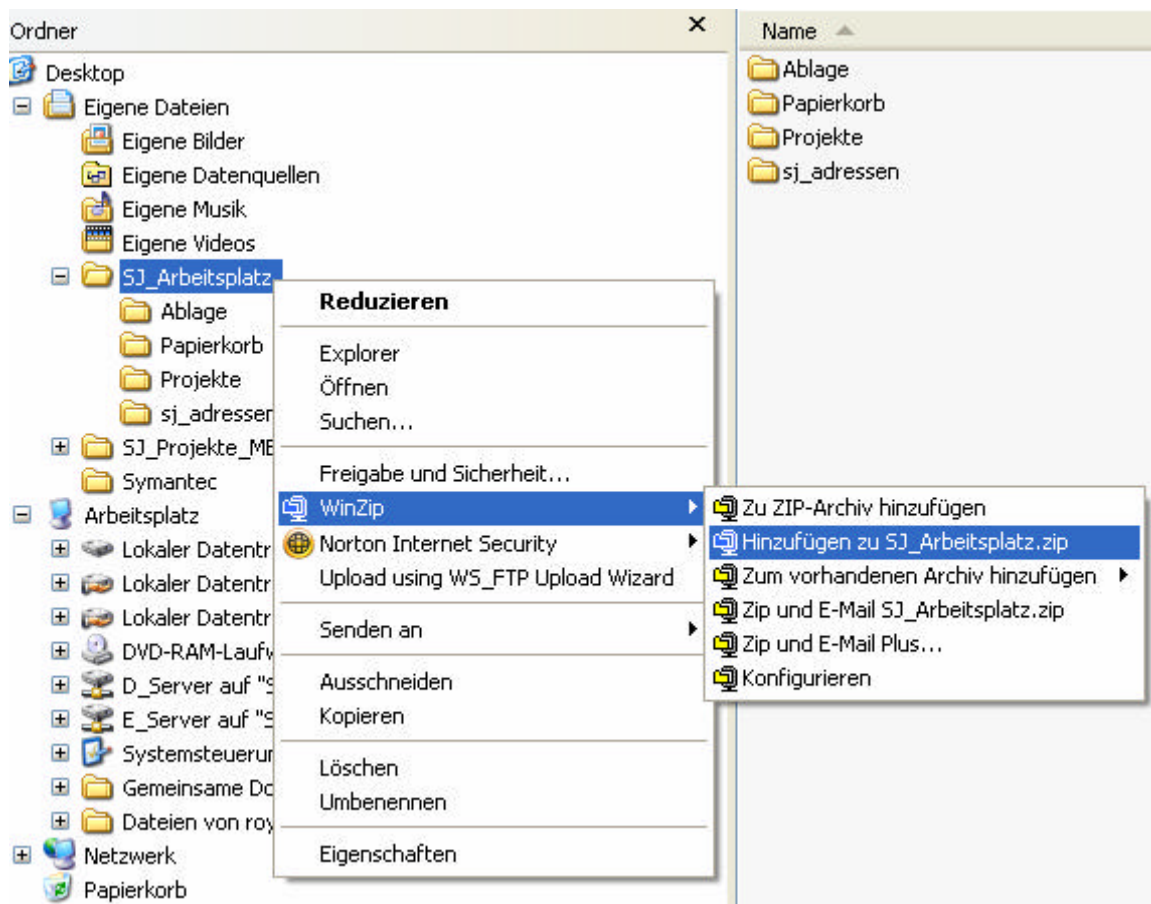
Ordner ×

Desktop
Eigene Dateien
Eigene Bilder
Eigene Datenquellen
Eigene Musik
Eigene Videos
SJ_Arbeitsplatz
Ablage
Papierkorb
Projekte
sj_adresser
SJ_Projekte_ME
Symantec
Arbeitsplatz
Lokaler Datentr
Lokaler Datentr
Lokaler Datentr
DVD-RAM-Laufw
D_Server auf "S
E_Server auf "S
Systemsteuerur
Gemeinsame Do
Dateien von roy
Netzwerk
Papierkorb

Reduzieren
Explorer
Öffnen
Suchen...
Freigabe und Sicherheit...
WinZip
Norton Internet Security
Upload using WS_FTP Upload Wizard
Senden an
Ausschneiden
Kopieren
Löschen
Umbenennen
Eigenschaften

Zu ZIP-Archiv hinzufügen
Hinzufügen zu SJ_Arbeitsplatz.zip
Zum vorhandenen Archiv hinzufügen
Zip und E-Mail SJ_Arbeitsplatz.zip
Zip und E-Mail Plus...
Konfigurieren

Name
Ablage
Papierkorb
Projekte
sj_adressen